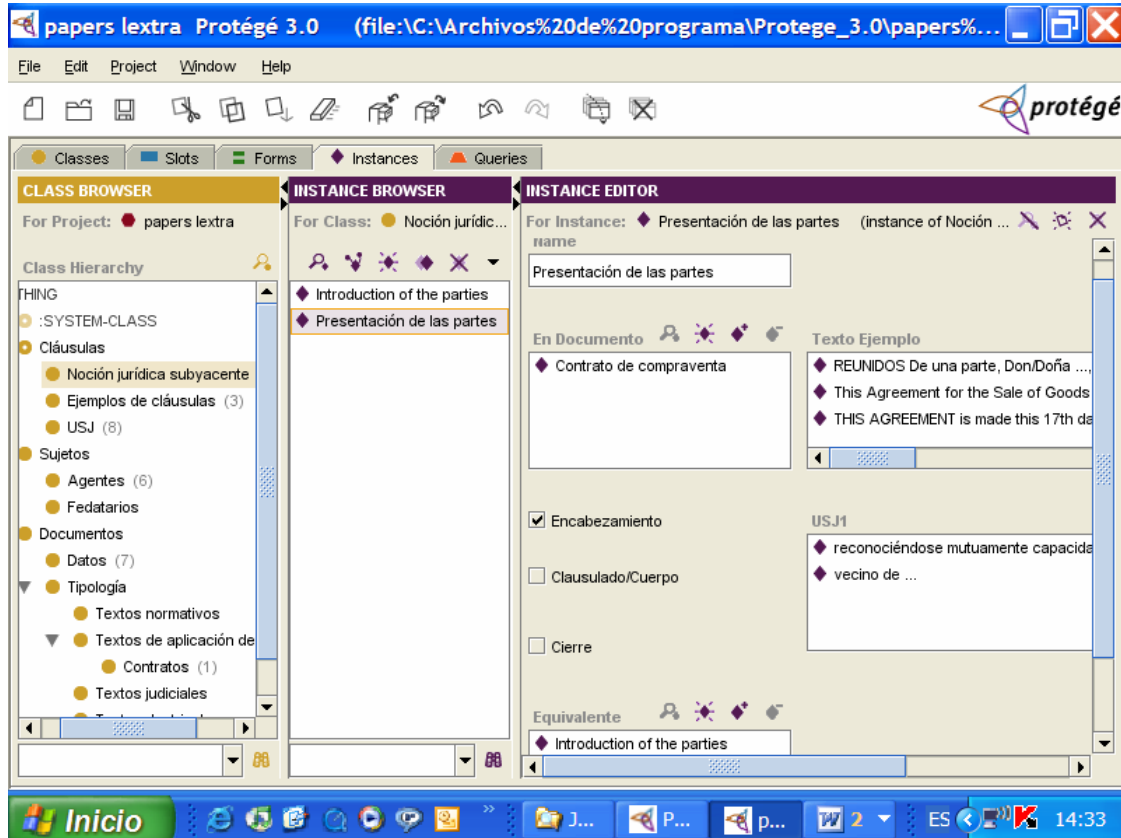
papers lextra Protégé 3.0 (file:\C:\Archivos%20de%20programa\Protege_3.0\papers%...

File Edit Project Window Help

protégé

Classes Slots Forms Instances Queries

CLASS BROWSER
For Project: papers lextra
Class Hierarchy
THING
:SYSTEM-CLASS
Cláusulas
Noción jurídica subyacente
Ejemplos de cláusulas (3)
USJ (8)
Sujetos
Agentes (6)
Fedatarios
Documentos
Datos (7)
Tipología
Textos normativos
Textos de aplicación de
Contratos (1)
Textos judiciales

INSTANCE BROWSER
For Class: Noción jurídic...
Introduction of the parties
Presentación de las partes

INSTANCE EDITOR
For Instance: Presentación de las partes (instance of Noción ...
Name
Presentación de las partes
En Documento
Contrato de compraventa
Texto Ejemplo
REUNIDOS De una parte, Don/Doña ...,
This Agreement for the Sale of Goods
THIS AGREEMENT is made this 17th da
Encabezamiento
Clausulado/Cuerpo
Cierre
USJ1
reconociéndose mutuamente capacida
vecino de ...
Equivalente
Introduction of the parties

Inicio J... P... p... 2 ES 14:33